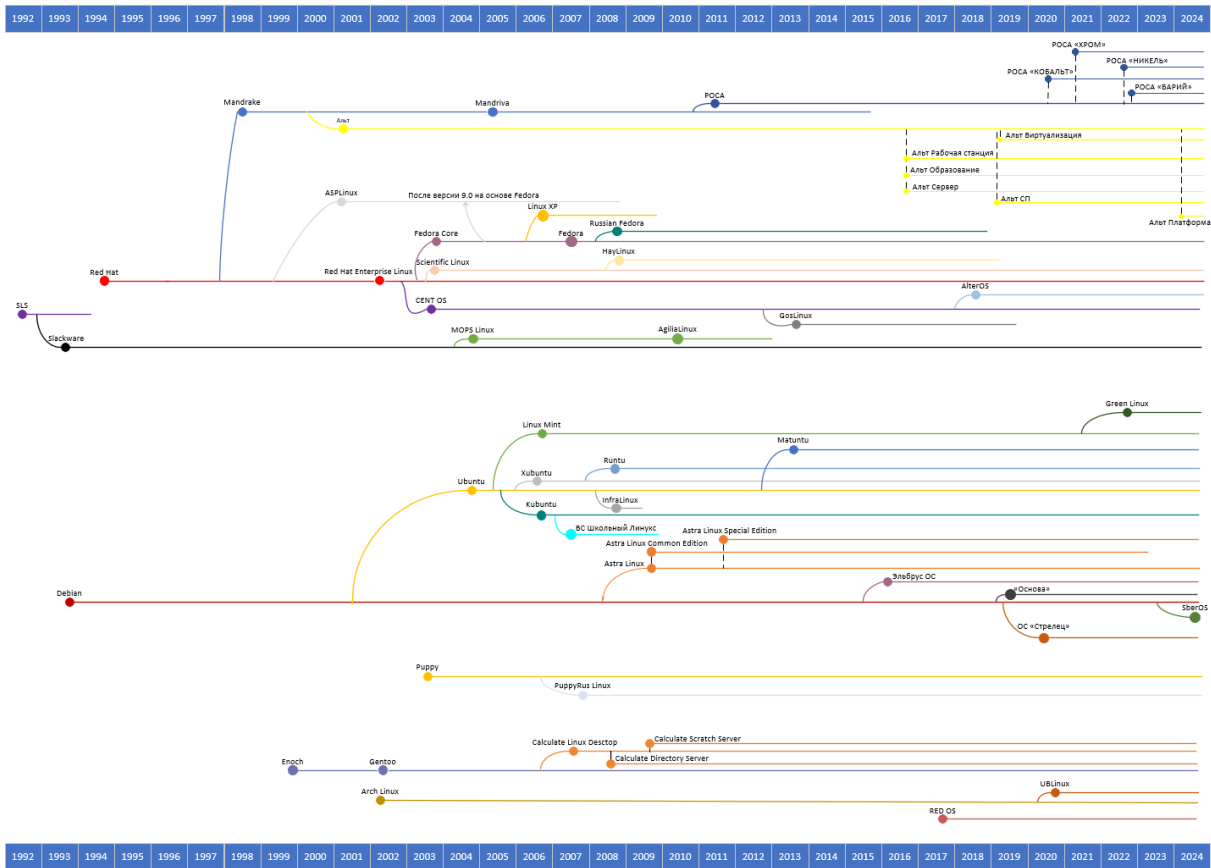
| 1992 | 1993 | 1994 | 1995 | 1996 | 1997 | 1998 | 1999 | 2000 | 2001 | 2002 | 2003 | 2004 | 2005 | 2006 | 2007 | 2008 | 2009 | 2010 | 2011 | 2012 | 2013 | 2014 | 2015 | 2016 | 2017 | 2018 | 2019 | 2020 | 2021 | 2022 | 2023 | 2024 |
|---|---|---|---|---|---|---|---|---|---|---|---|---|---|---|---|---|---|---|---|---|---|---|---|---|---|---|---|---|---|---|---|---|

РОСА «ХРОМ»
РОСА «КОБАЛЬТ»
РОСА «НИКЕЛЬ»
РОСА «БАРИЙ»
Mandrake
Mandriva
РОСА
Альт
Альт Виртуализация
Альт Рабочая станция
Альт Образование
Альт Сервер
Альт СП
Альт Платформа
ASPLinux
После версии 9.0 на основе Fedora
Linux XP
Russian Fedora
Fedora Core
Fedora
HayLinux
Scientific Linux
Red Hat
Red Hat Enterprise Linux
AlterOS
SLS
CENT OS
GosLinux
MOPS Linux
AgiliaLinux
Slackware
Green Linux
Linux Mint
Matuntu
Runtu
Xubuntu
Ubuntu
InfraLinux
Kubuntu
ВС Школьный Линукс
Astra Linux Special Edition
Astra Linux Common Edition
Astra Linux
Эльбрус ОС
Debian
«Основа»
SberOS
ОС «Стрелец»
Puppy
PuppyRus Linux
Calculate Linux Desctop
Calculate Scratch Server
Calculate Directory Server
Enoch
Gentoo
UBLinux
Arch Linux
RED OS

| 1992 | 1993 | 1994 | 1995 | 1996 | 1997 | 1998 | 1999 | 2000 | 2001 | 2002 | 2003 | 2004 | 2005 | 2006 | 2007 | 2008 | 2009 | 2010 | 2011 | 2012 | 2013 | 2014 | 2015 | 2016 | 2017 | 2018 | 2019 | 2020 | 2021 | 2022 | 2023 | 2024 |
|---|---|---|---|---|---|---|---|---|---|---|---|---|---|---|---|---|---|---|---|---|---|---|---|---|---|---|---|---|---|---|---|---|